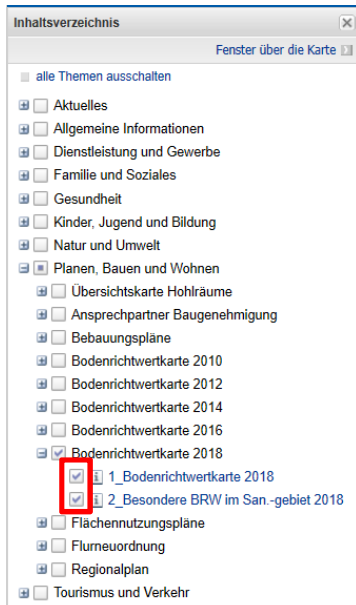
Inhaltsverzeichnis

Fenster über die Karte

alle Themen ausschalten

Aktuelles

Allgemeine Informationen

Dienstleistung und Gewerbe

Familie und Soziales

Gesundheit

Kinder, Jugend und Bildung

Natur und Umwelt

Planen, Bauen und Wohnen

Übersichtskarte Hohlräume

Ansprechpartner Baugenehmigung

Bebauungspläne

Bodenrichtwertkarte 2010

Bodenrichtwertkarte 2012

Bodenrichtwertkarte 2014

Bodenrichtwertkarte 2016

Bodenrichtwertkarte 2018

1_Bodenrichtwertkarte 2018

2_Besondere BRW im San.-gebiet 2018

Flächennutzungspläne

Flurneuordnung

Regionalplan

Tourismus und Verkehr